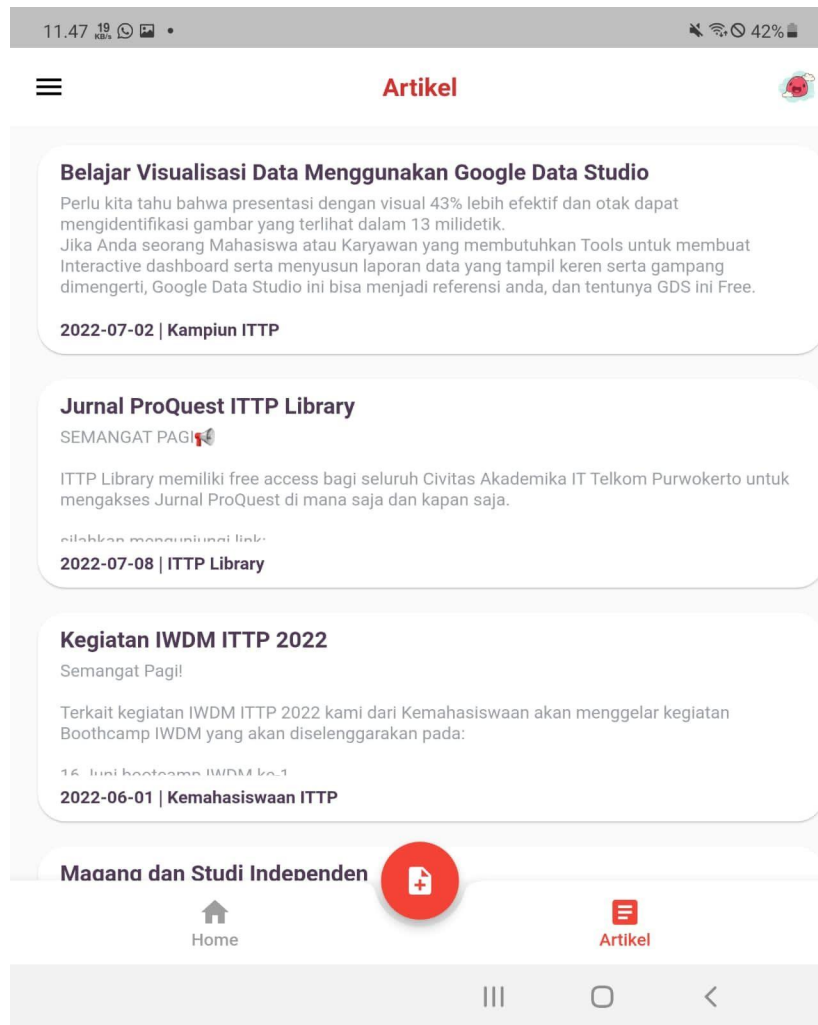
11.47 19 KB/s • 42%

Artikel

Belajar Visualisasi Data Menggunakan Google Data Studio

Perlu kita tahu bahwa presentasi dengan visual 43% lebih efektif dan otak dapat mengidentifikasi gambar yang terlihat dalam 13 milidetik.
Jika Anda seorang Mahasiswa atau Karyawan yang membutuhkan Tools untuk membuat Interactive dashboard serta menyusun laporan data yang tampil keren serta gampang dimengerti, Google Data Studio ini bisa menjadi referensi anda, dan tentunya GDS ini Free.

2022-07-02 | Kampiun ITTP

Jurnal ProQuest ITTP Library

SEMANGAT PAGI📢

ITTP Library memiliki free access bagi seluruh Civitas Akademika IT Telkom Purwokerto untuk mengakses Jurnal ProQuest di mana saja dan kapan saja.

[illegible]

2022-07-08 | ITTP Library

Kegiatan IWDM ITTP 2022

Semangat Pagi!

Terkait kegiatan IWDM ITTP 2022 kami dari Kemahasiswaan akan menggelar kegiatan Boothcamp IWDM yang akan diselenggarakan pada:

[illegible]

2022-06-01 | Kemahasiswaan ITTP

Magang dan Studi Independen

Home

Artikel